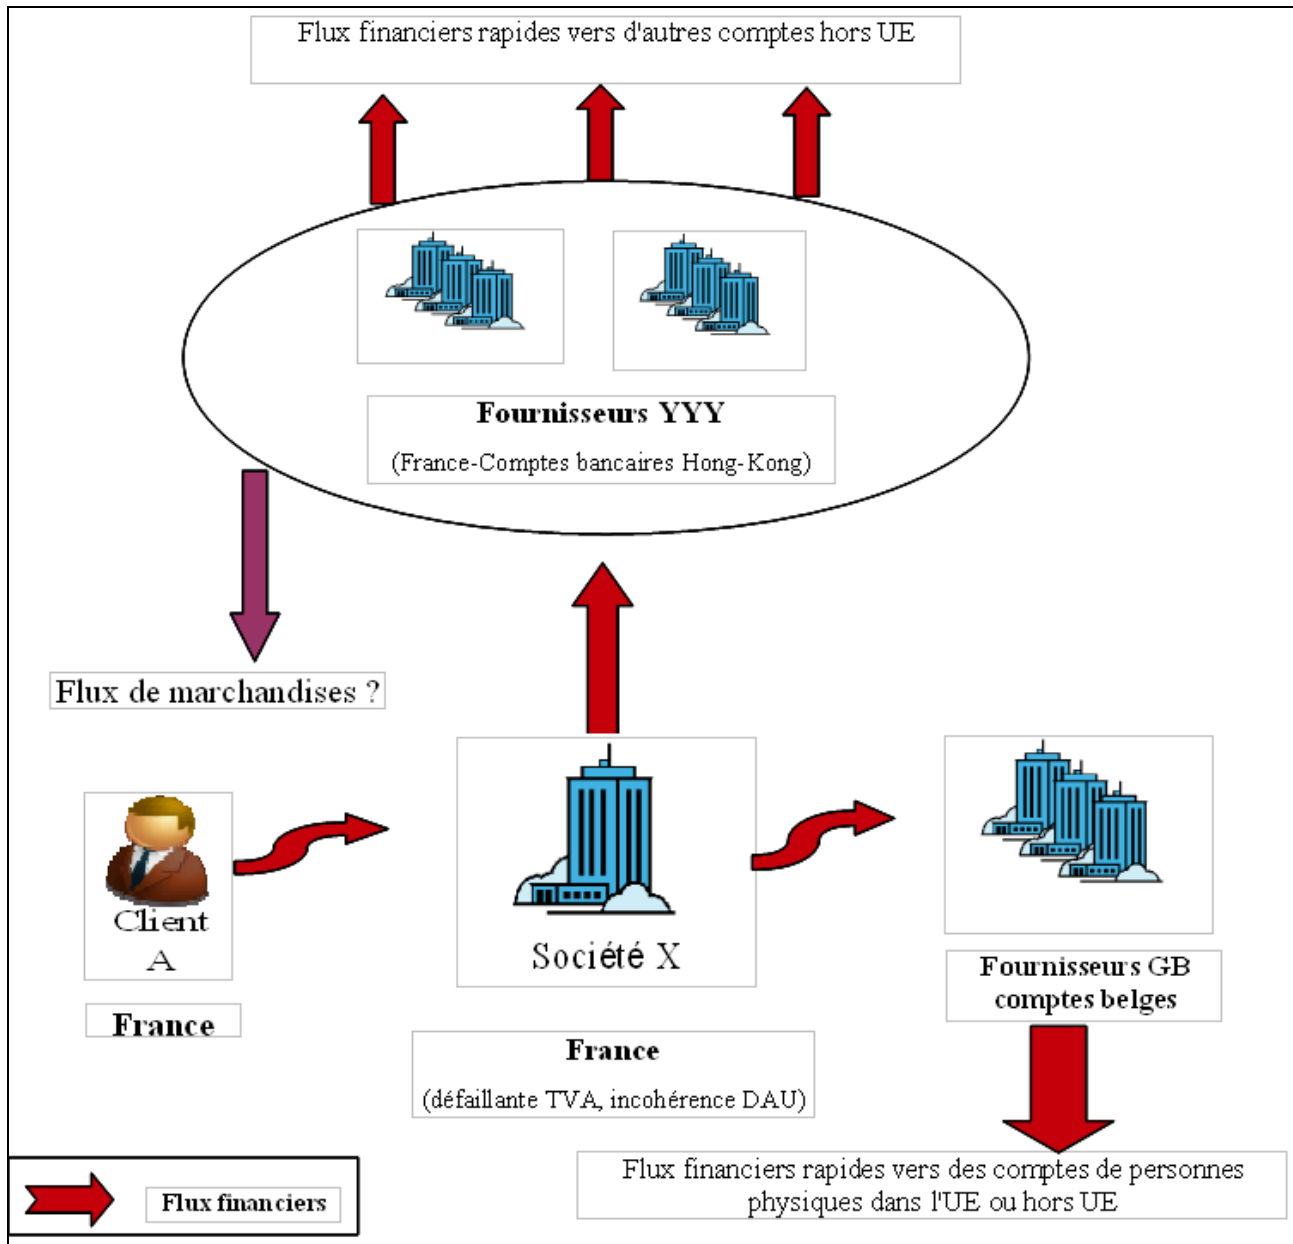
Flux financiers rapides vers d'autres comptes hors UE

Fournisseurs YYY

(France-Comptes bancaires Hong-Kong)

Flux de marchandises ?

Client A

France

Société X

France

(défaillante TVA, incohérence DAU)

Fournisseurs GB comptes belges

Flux financiers rapides vers des comptes de personnes physiques dans l'UE ou hors UE

Flux financiers